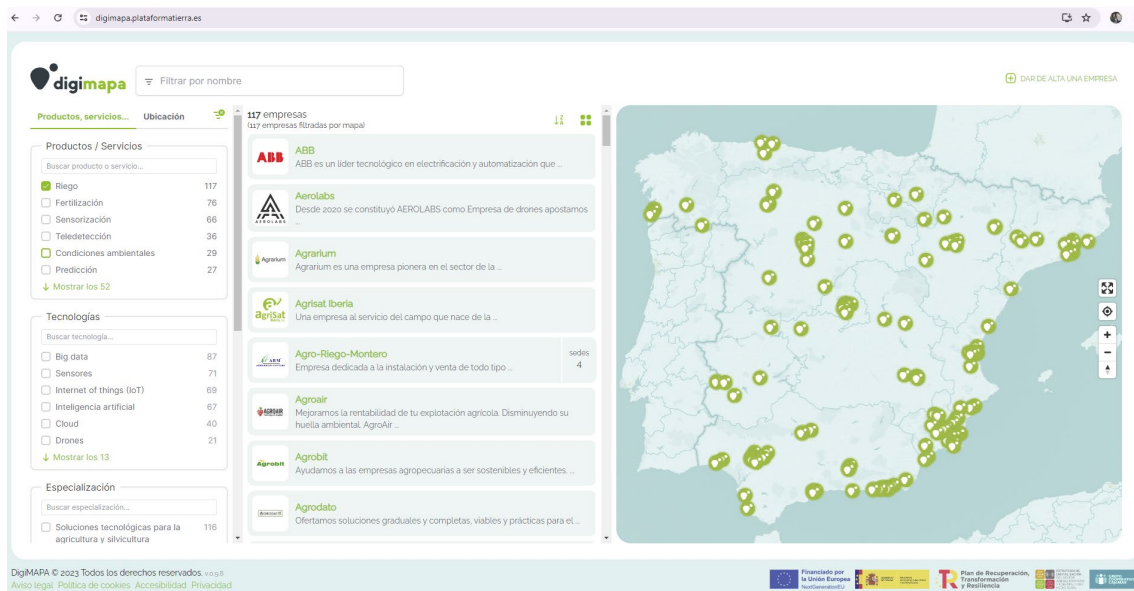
digimapa.plataformatierra.es

digimapa

Filtrar por nombre

DAR DE ALTA UNA EMPRESA

Productos, servicios... Ubicación

Productos / Servicios

Buscar producto o servicio...

Riego 117
Fertilización 76
Sensorización 66
Teledetección 36
Condiciones ambientales 29
Predicción 27
Mostrar los 52

Tecnologías

Buscar tecnología...

Big data 87
Sensores 71
Internet of things (IoT) 69
Inteligencia artificial 67
Cloud 40
Drones 21
Mostrar los 13

Especialización

Buscar especialización...

Soluciones tecnológicas para la agricultura y silvicultura 116

117 empresas
(117 empresas filtradas por mapa)

ABB
ABB es un líder tecnológico en electrificación y automatización que ...

Aerolabs
Desde 2020 se constituyó AEROLABS como Empresa de drones apostamos ...

Agrarium
Agrarium es una empresa pionera en el sector de la ...

Agrisat Iberia
Una empresa al servicio del campo que nace de la ...

Agro-Riego-Montero
Empresa dedicada a la instalación y venta de todo tipo ...
sedes 4

Agroair
Mejoramos la rentabilidad de tu explotación agrícola. Disminuyendo su huella ambiental. AgroAir ...

Agrobit
Ayudamos a las empresas agropecuarias a ser sostenibles y eficientes. ...

Agrodato
Ofertamos soluciones graduales y completas, viables y prácticas para el ...

DigiMAPA © 2023 Todos los derechos reservados v.0.9.8
Aviso legal Política de cookies Accesibilidad Privacidad

Financiado por la Unión Europea NextGenerationEU
Plan de Recuperación, Transformación y Resiliencia